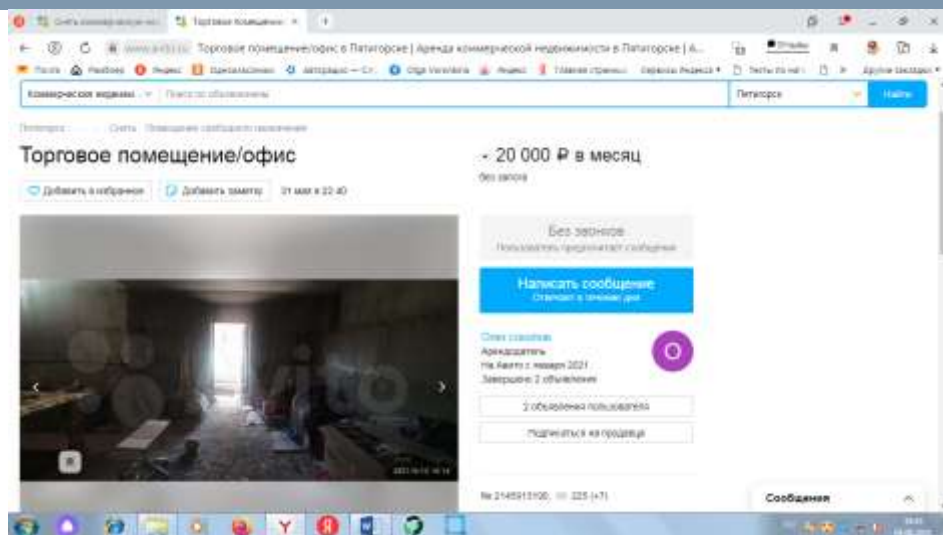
Торговое помещение/офис в Пятигорске | Аренда коммерческой недвижимости в Пятигорске | А...

Коммерческая недвижим

Пятигорск

Найти

Торговое помещение/офис

Добавить в избранное

Добавить заметку

31 мая в 22:40

~ 20 000 ₽ в месяц

без залога

Без звонков

Пользователь предпочитает сообщения

Написать сообщение

Отвечает в течение дня

Арендодатель

На Авито с января 2021

Завершено 2 объявления

2 объявления пользователя

Подписаться на продавца

№ 2145913100, 225 (+7)

Сообщения

О